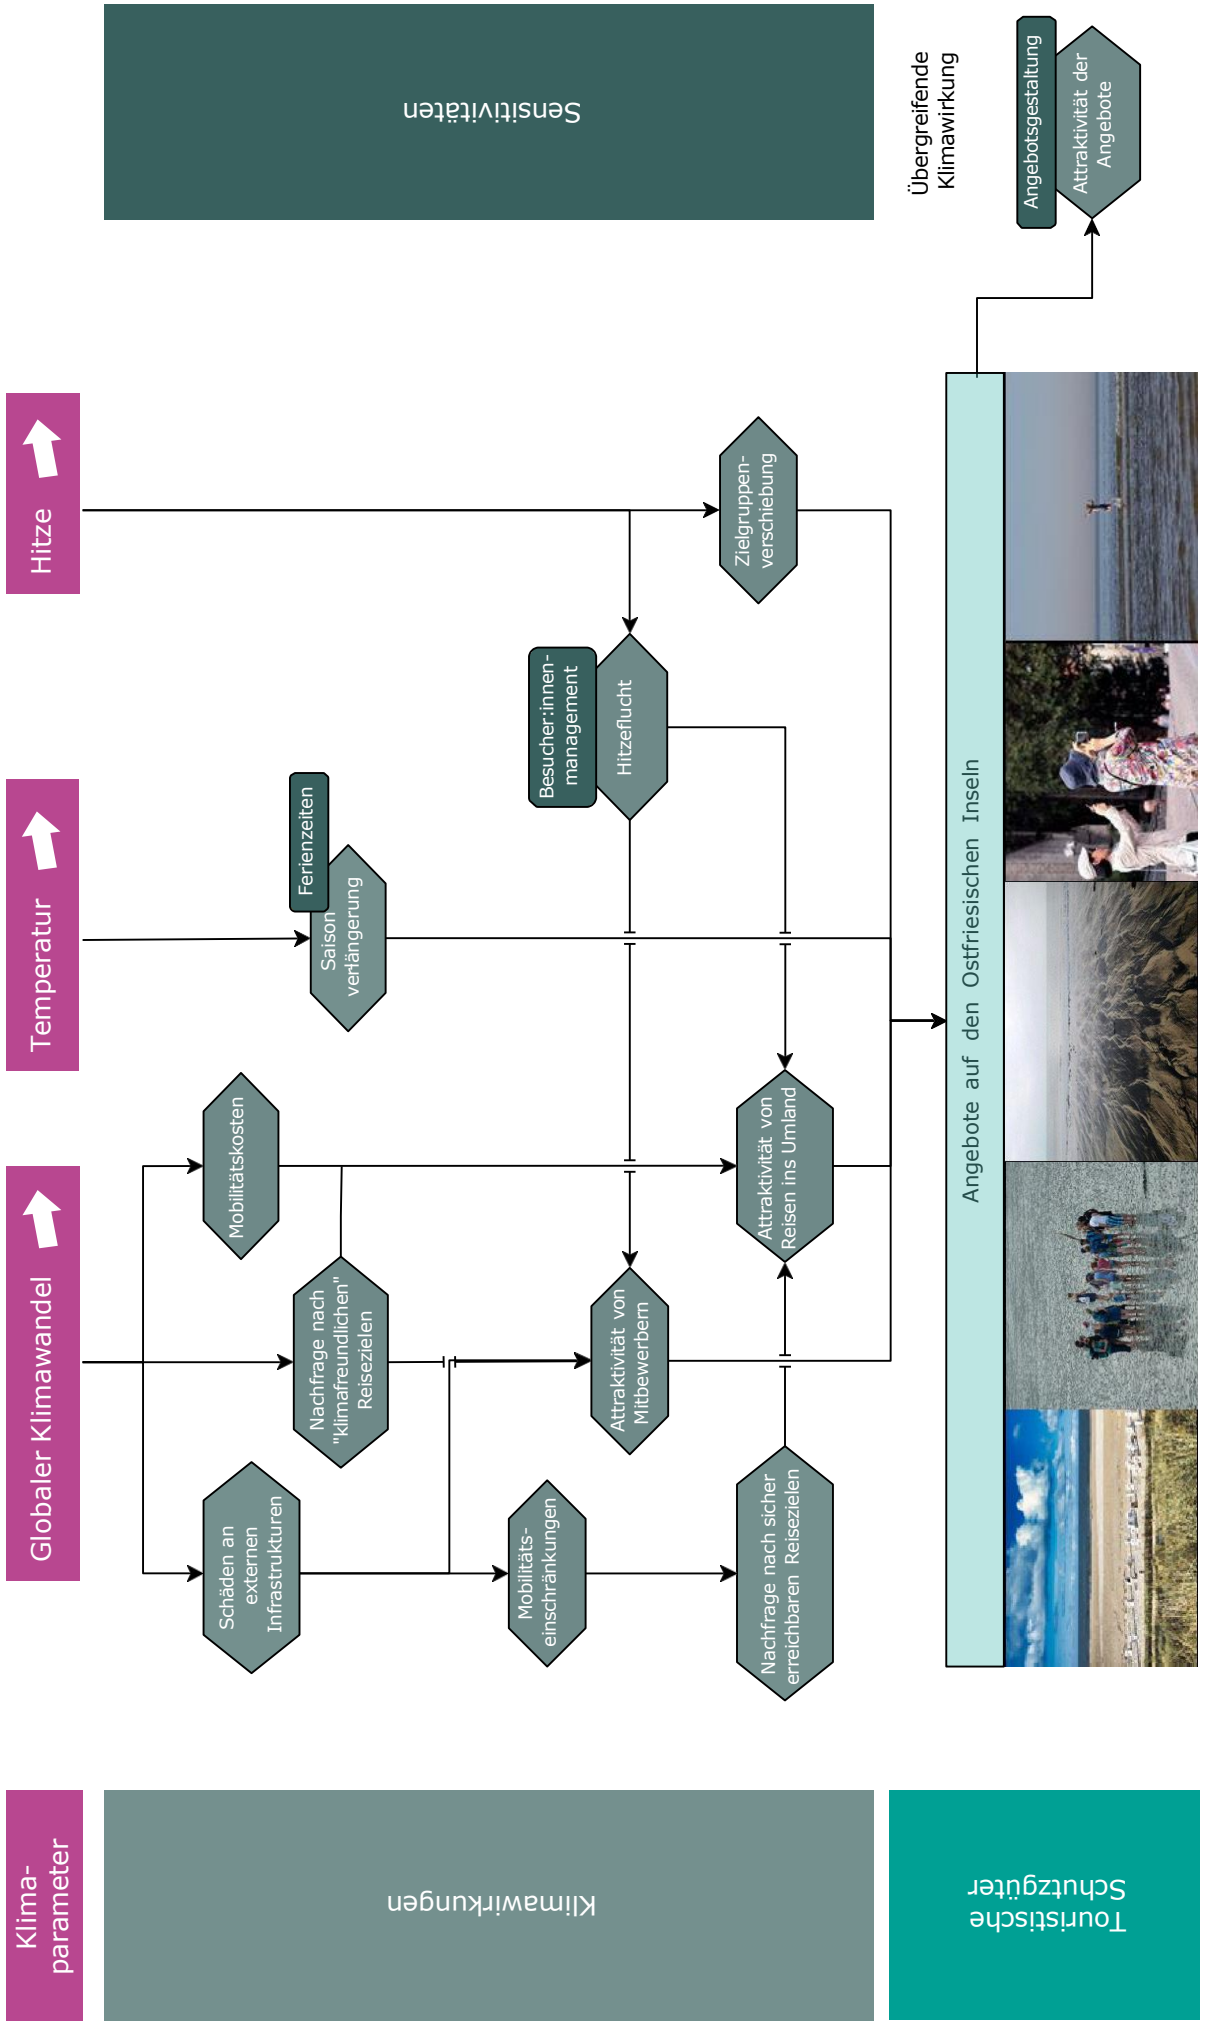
Sensitivitäten

Übergreifende Klimawirkung

Angebotsgestaltung

Attraktivität der Angebote

Hitze

Temperatur

Globaler Klimawandel

Zielgruppen-verschiebung

Besucher:innen-management

Hitzeflucht

Ferienzeiten

Saison verlängerung

Mobilitätskosten

Attraktivität von Reisen ins Umland

Nachfrage nach "klimafreundlichen" Reisezielen

Attraktivität von Mitbewerbern

Schäden an externen Infrastrukturen

Mobilitäts-einschränkungen

Nachfrage nach sicher erreichbaren Reisezielen

Angebote auf den Ostfriesischen Inseln

Klima-parameter

Klimawirkungen

Touristische Schutzgüter